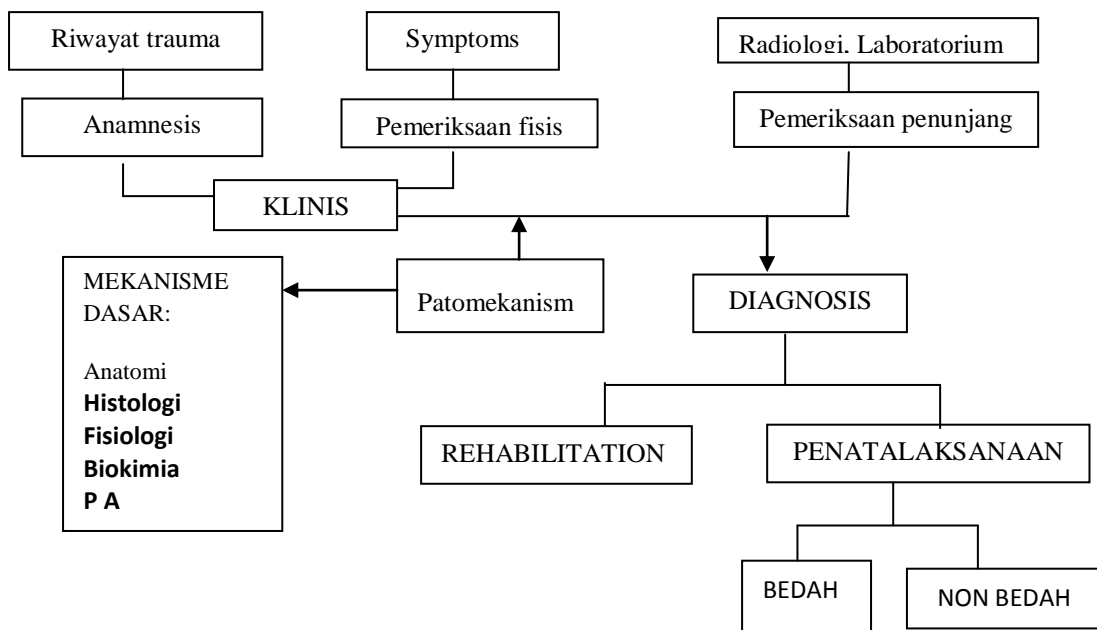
Riwayat trauma

Anamnesis

Symptoms

Pemeriksaan fisis

Radiologi, Laboratorium

Pemeriksaan penunjang

KLINIS

MEKANISME DASAR:

Anatomi
**Histologi**
**Fisiologi**
**Biokimia**
**P A**

Patomekanism

DIAGNOSIS

REHABILITATION

PENATALAKSANAAN

BEDAH

NON BEDAH